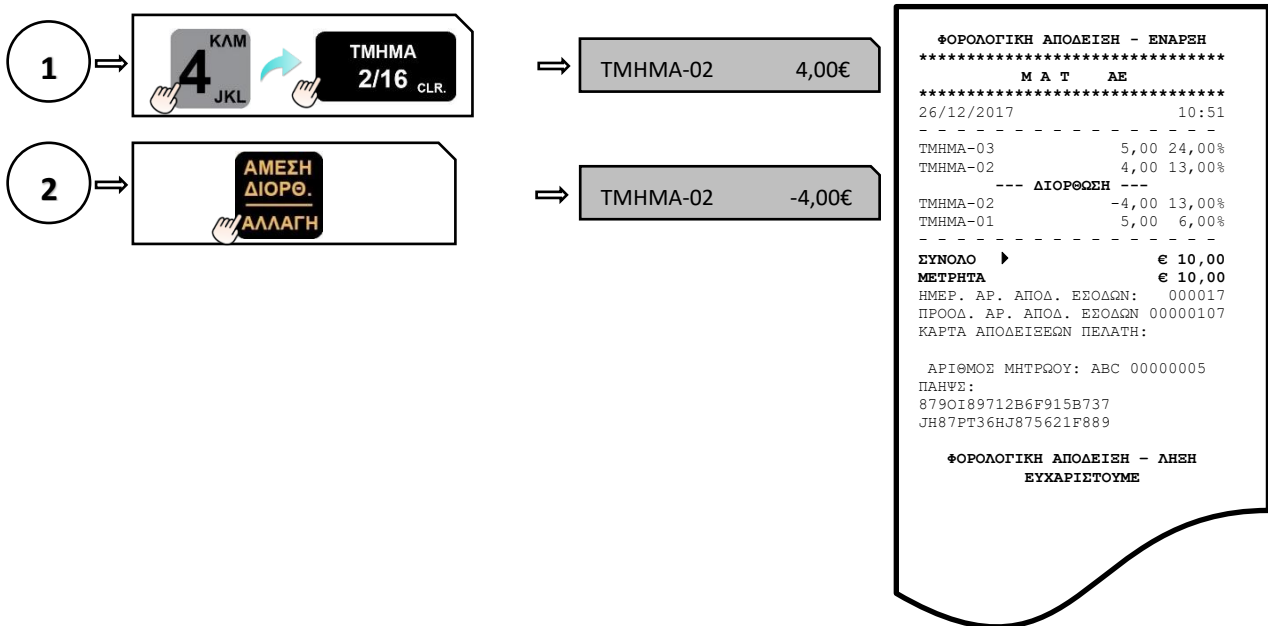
1 ⇨ ΚΛΜ 4 JKL ΤΜΗΜΑ 2/16 CLR. ⇨ ΤΜΗΜΑ-02 4,00€

2 ⇨ ΑΜΕΣΗ ΔΙΟΡΘ. ΑΛΛΑΓΗ ⇨ ΤΜΗΜΑ-02 -4,00€

ΦΟΡΟΛΟΓΙΚΗ ΑΠΟΔΕΙΞΗ - ΕΝΑΡΞΗ
********************************
Μ Α Τ ΑΕ
********************************
26/12/2017 10:51
- - - - - - - - - - - - - - - -
ΤΜΗΜΑ-03 5,00 24,00%
ΤΜΗΜΑ-02 4,00 13,00%
--- ΔΙΟΡΘΩΣΗ ---
ΤΜΗΜΑ-02 -4,00 13,00%
ΤΜΗΜΑ-01 5,00 6,00%
- - - - - - - - - - - - - - - -
ΣΥΝΟΛΟ € 10,00
ΜΕΤΡΗΤΑ € 10,00
ΗΜΕΡ. ΑΡ. ΑΠΟΔ. ΕΣΟΔΩΝ: 000017
ΠΡΟΟΔ. ΑΡ. ΑΠΟΔ. ΕΣΟΔΩΝ 00000107
ΚΑΡΤΑ ΑΠΟΔΕΙΞΕΩΝ ΠΕΛΑΤΗ:

ΑΡΙΘΜΟΣ ΜΗΤΡΩΟΥ: ABC 00000005
ΠΑΗΨΣ:
879OI89712B6F915B737
JH87PT36HJ875621F889

ΦΟΡΟΛΟΓΙΚΗ ΑΠΟΔΕΙΞΗ – ΛΗΞΗ
ΕΥΧΑΡΙΣΤΟΥΜΕ